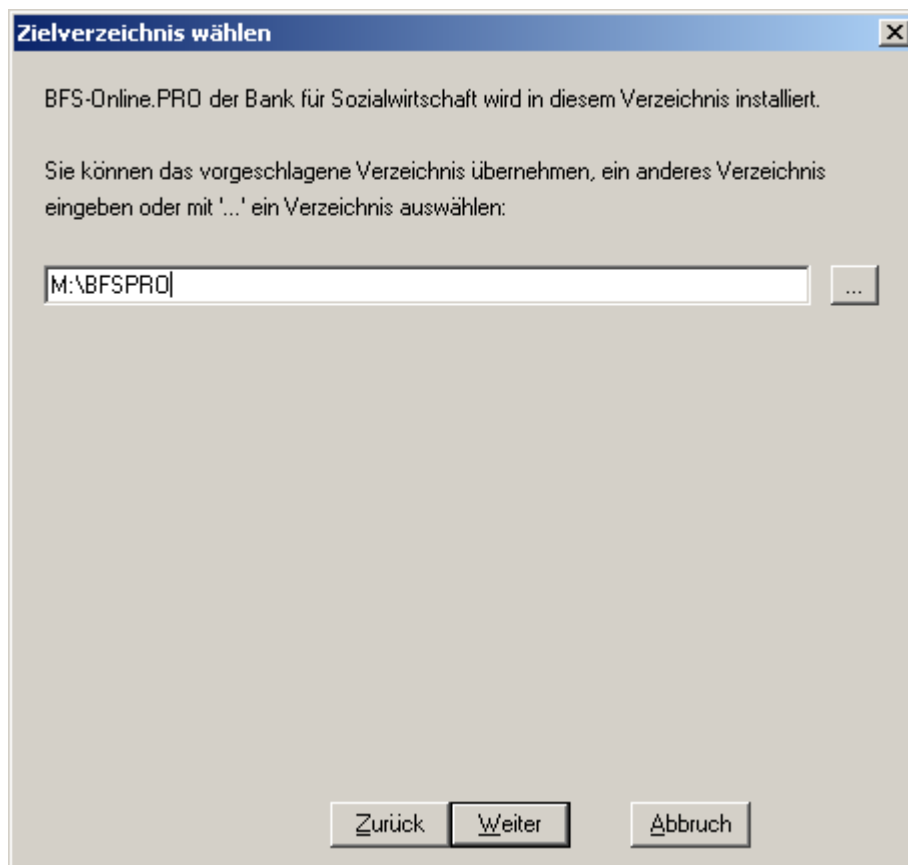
Zielverzeichnis wählen

BFS-Online.PRO der Bank für Sozialwirtschaft wird in diesem Verzeichnis installiert.

Sie können das vorgeschlagene Verzeichnis übernehmen, ein anderes Verzeichnis eingeben oder mit '...' ein Verzeichnis auswählen:

M:\BFSPRO

...

Zurück Weiter Abbruch